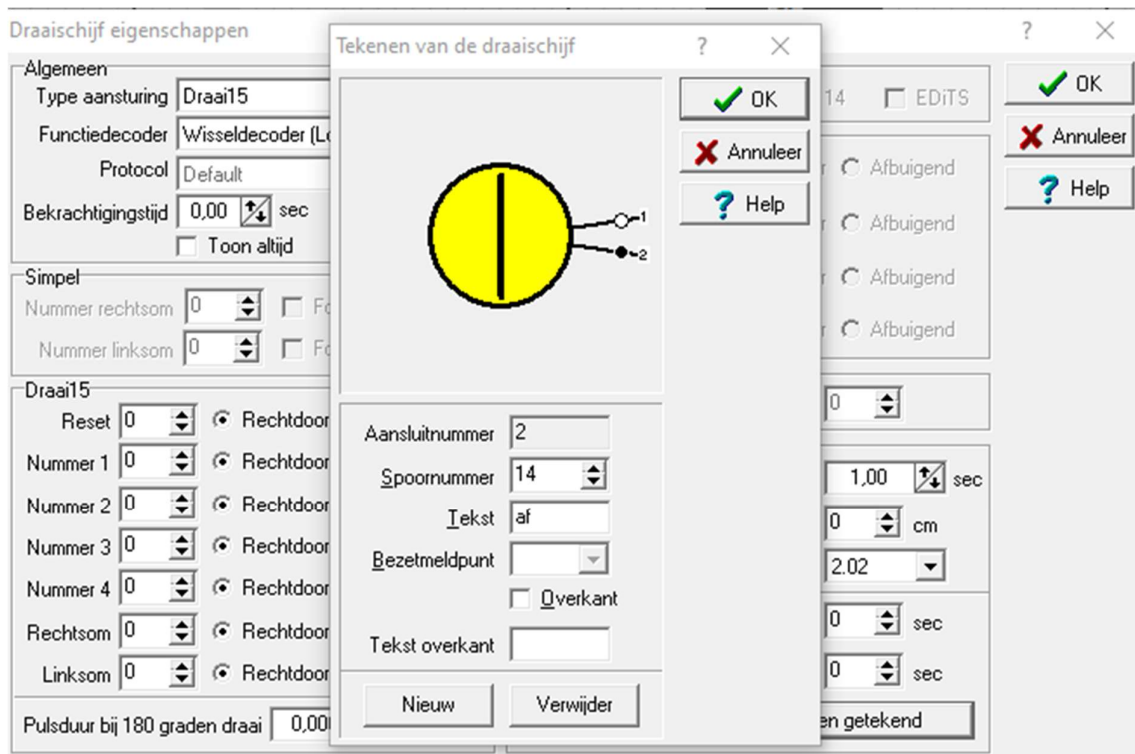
Draaischijf eigenschappen

? X

Algemeen
Type aansturing Draai15
Functiedecoder Wisseldecoder (Lo
Protocol Default
Bekrachtigingstijd 0,00 sec
Toon altijd

Simpel
Nummer rechtsom 0 Fo
Nummer linksom 0 Fo

Draai15
Reset 0 Rechtdoor
Nummer 1 0 Rechtdoor
Nummer 2 0 Rechtdoor
Nummer 3 0 Rechtdoor
Nummer 4 0 Rechtdoor
Rechtsom 0 Rechtdoor
Linksom 0 Rechtdoor

Pulsduur bij 180 graden draai 0,00

Tekenen van de draaischijf

? X

OK
Annuleer
Help

1
2

Aansluitnummer 2
Spoornummer 14
Tekst af
Bezetmeldpunt
Overkant
Tekst overkant

Nieuw
Verwijder

14 EDiTS
Afbuigend
Afbuigend
Afbuigend
Afbuigend
0
1,00 sec
0 cm
2.02
0 sec
0 sec
en getekend

OK
Annuleer
Help